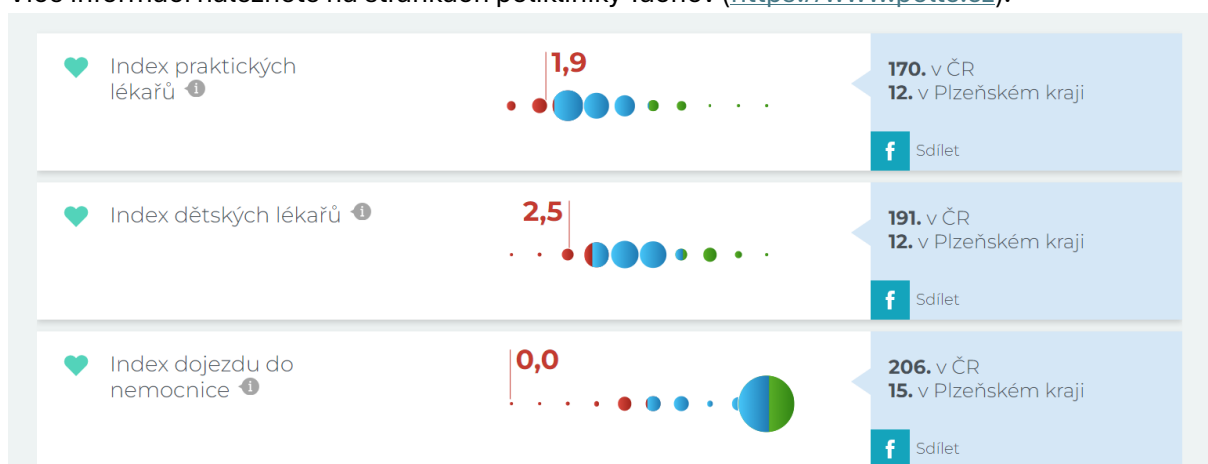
Více informací naleznete na stránkách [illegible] ([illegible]).

Index praktických lékařů

1,9

170. v ČR
12. v Plzeňském kraji

f Sdílet

Index dětských lékařů

2,5

191. v ČR
12. v Plzeňském kraji

f Sdílet

Index dojezdu do nemocnice

0,0

206. v ČR
15. v Plzeňském kraji

f Sdílet